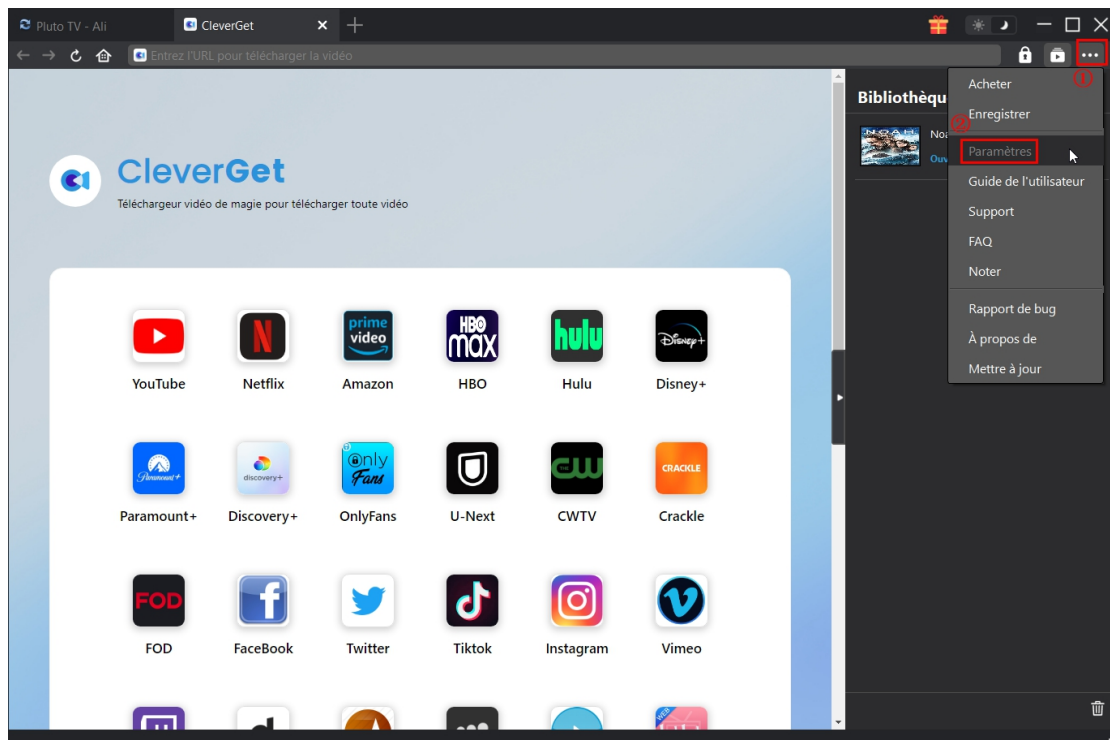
Pluto TV - Ali

CleverGet

Entrez l'URL pour télécharger la vidéo

CleverGet

Téléchargeur vidéo de magie pour télécharger toute vidéo

YouTube
Netflix
Amazon
HBO
Hulu
Disney+

Paramount+
Discovery+
OnlyFans
U-Next
CWTV
Crackle

FOD
FaceBook
Twitter
Tiktok
Instagram
Vimeo

Bibliothèqu

Noa
Ouv

①
Acheter
②
Enregistrer
Paramètres
Guide de l'utilisateur
Support
FAQ
Noter
Rapport de bug
À propos de
Mettre à jour